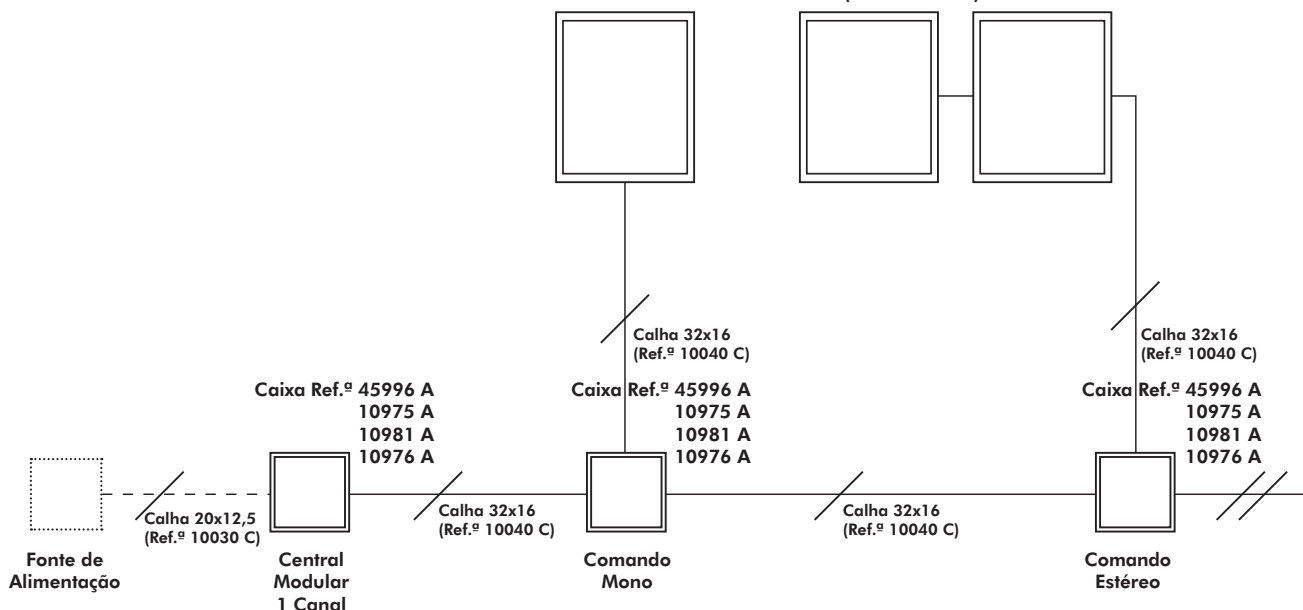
Calha 32x16
(Ref.º 10040 C)

Calha 32x16
(Ref.º 10040 C)

Caixa Ref.º 45996 A
10975 A
10981 A
10976 A

Caixa Ref.º 45996 A
10975 A
10981 A
10976 A

Caixa Ref.º 45996 A
10975 A
10981 A
10976 A

Calha 20x12,5
(Ref.º 10030 C)

Calha 32x16
(Ref.º 10040 C)

Calha 32x16
(Ref.º 10040 C)

Fonte de
Alimentação

Central
Modular
1 Canal

Comando
Mono

Comando
Estéreo